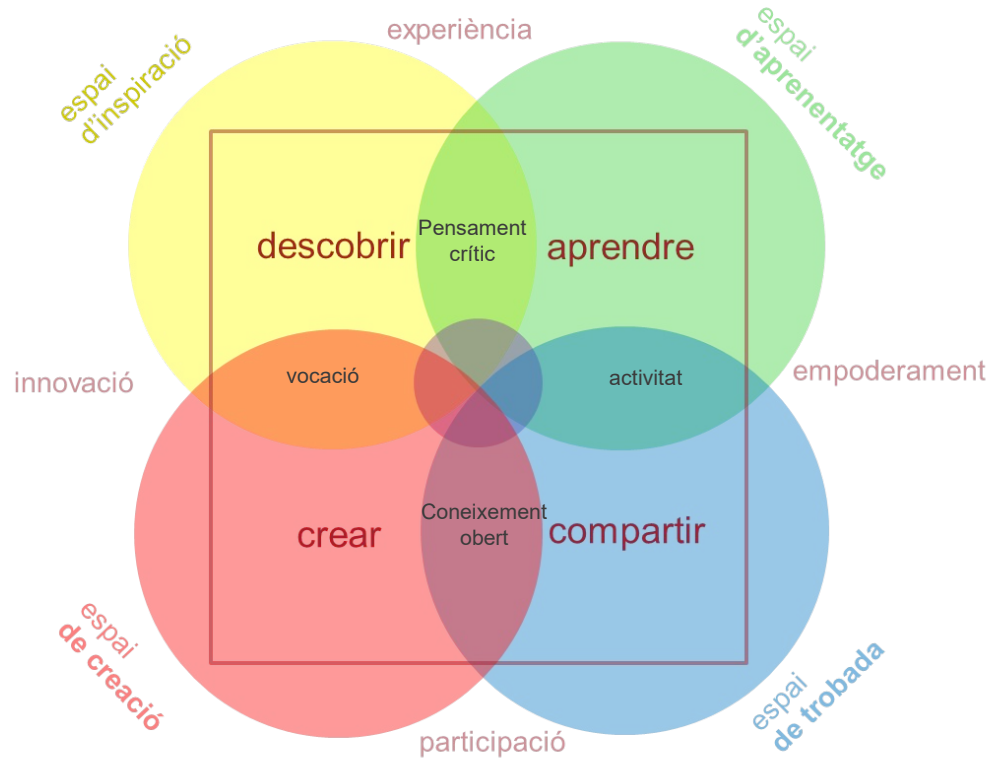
espai
d'inspiració

experiència

espai
d'aprenentatge

descobrir

Pensament
crític

aprendre

innovació

vocació

activitat

empoderament

crear

Coneixement
obert

compartir

espai
de creació

participació

espai
de trobada